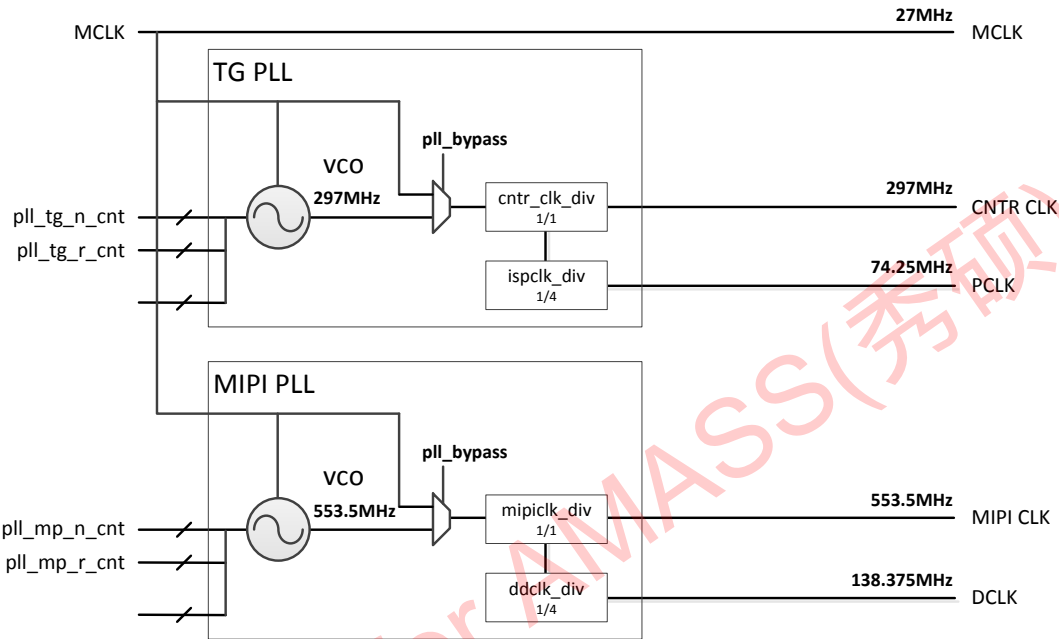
MCLK

27MHz

MCLK

TG PLL

pll_bypass

VCO

297MHz

pll_tg_n_cnt

pll_tg_r_cnt

cntr_clk_div
1/1

297MHz

CNTR CLK

ispclk_div
1/4

74.25MHz

PCLK

MIPI PLL

pll_bypass

VCO

553.5MHz

pll_mp_n_cnt

pll_mp_r_cnt

mipiclk_div
1/1

553.5MHz

MIPI CLK

ddclk_div
1/4

138.375MHz

DCLK

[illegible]r AMASS(秀硕